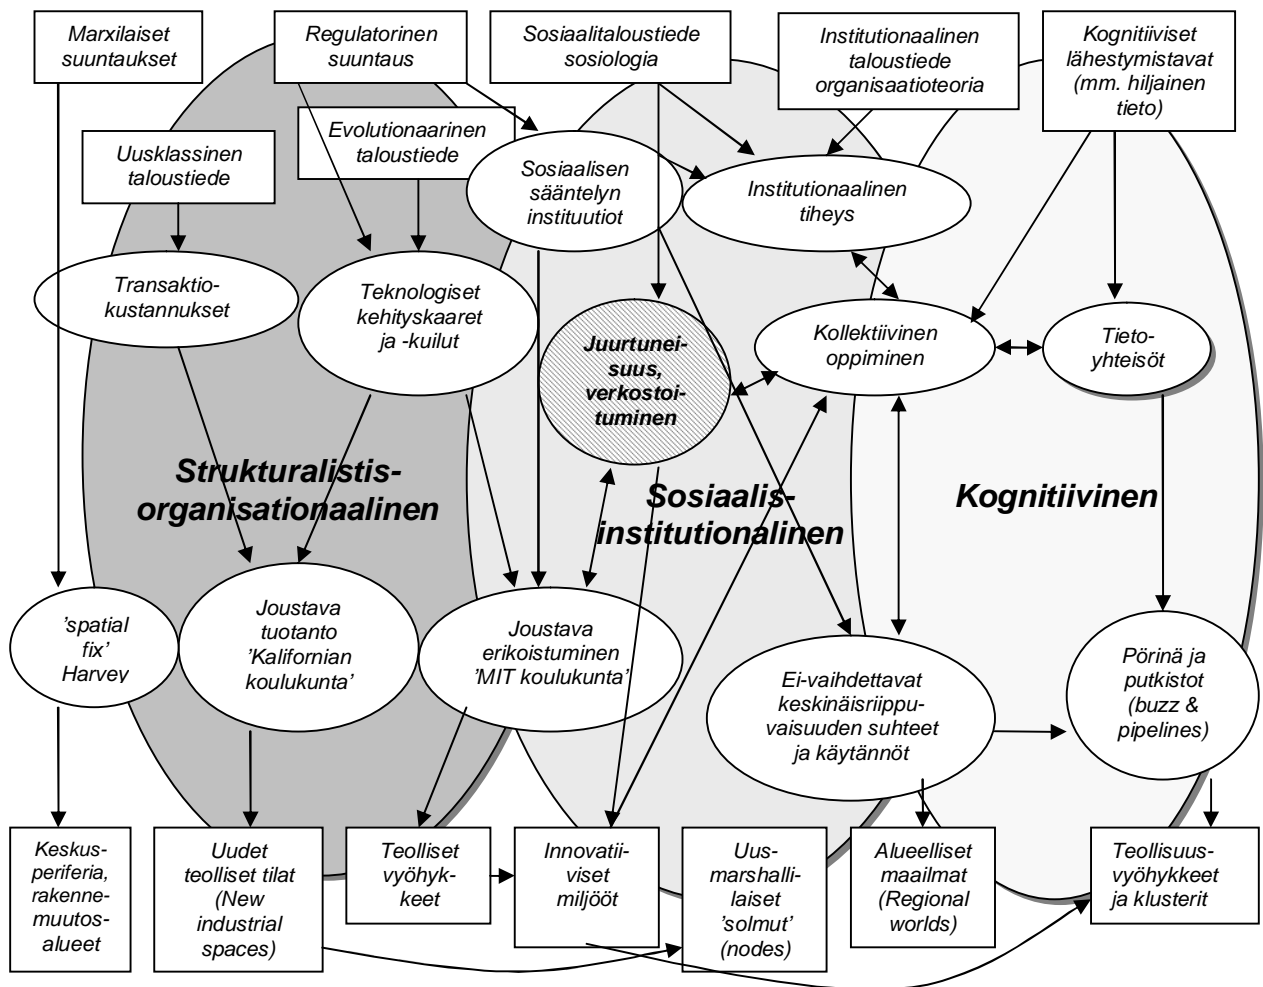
Marxilaiset suuntaukset

Regulatorinen suuntaus

Sosiaalitaloustiede sosiologia

Institutionaalinen taloustiede organisaatioteoria

Kognitiiviset lähestymistavat (mm. hiljainen tieto)

Uusklassinen taloustiede

Evolutionaarinen taloustiede

Sosiaalisen sääntelyn instituutiot

Institutionaalinen tiheys

Transaktiokustannukset

Teknologiset kehityskaaret ja -kuilut

Juurtuneisuus, verkostoituminen

Kollektiivinen oppiminen

Tietoyhteisöt

Strukturalistis-organisationaalinen

Sosiaalis-institutionalinen

Kognitiivinen

'spatial fix' Harvey

Joustava tuotanto 'Kalifornian koulukunta'

Joustava erikoistuminen 'MIT koulukunta'

Ei-vaihdettavat keskinäisriippuvaisuuden suhteet ja käytännöt

Pörinä ja putkistot (buzz & pipelines)

Keskusperiferia, rakennemuutosalueet

Uudet teolliset tilat (New industrial spaces)

Teolliset vyöhykkeet

Innovatiiviset miljööt

Uusmarshallilaiset 'solmut' (nodes)

Alueelliset maailmat (Regional worlds)

Teollisuusvyöhykkeet ja klusterit